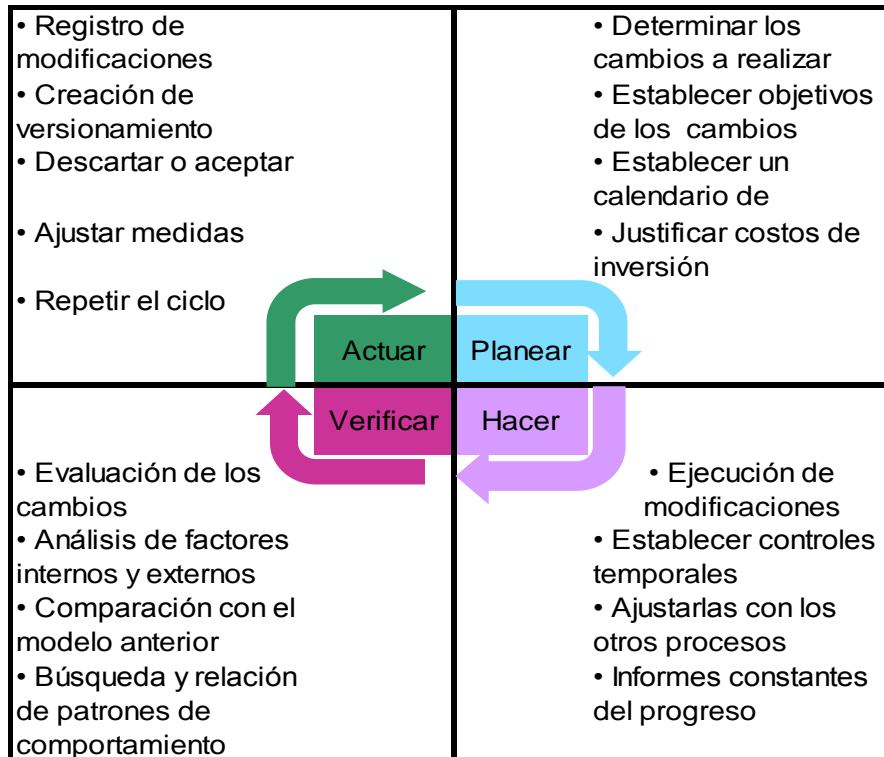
• Registro de modificaciones
• Creación de versionamiento
• Descartar o aceptar

• Ajustar medidas

• Repetir el ciclo

• Determinar los cambios a realizar
• Establecer objetivos de los cambios
• Establecer un calendario de
• Justificar costos de inversión

Actuar

Planear

Verificar

Hacer

• Evaluación de los cambios
• Análisis de factores internos y externos
• Comparación con el modelo anterior
• Búsqueda y relación de patrones de comportamiento

• Ejecución de modificaciones
• Establecer controles temporales
• Ajustarlas con los otros procesos
• Informes constantes del progreso